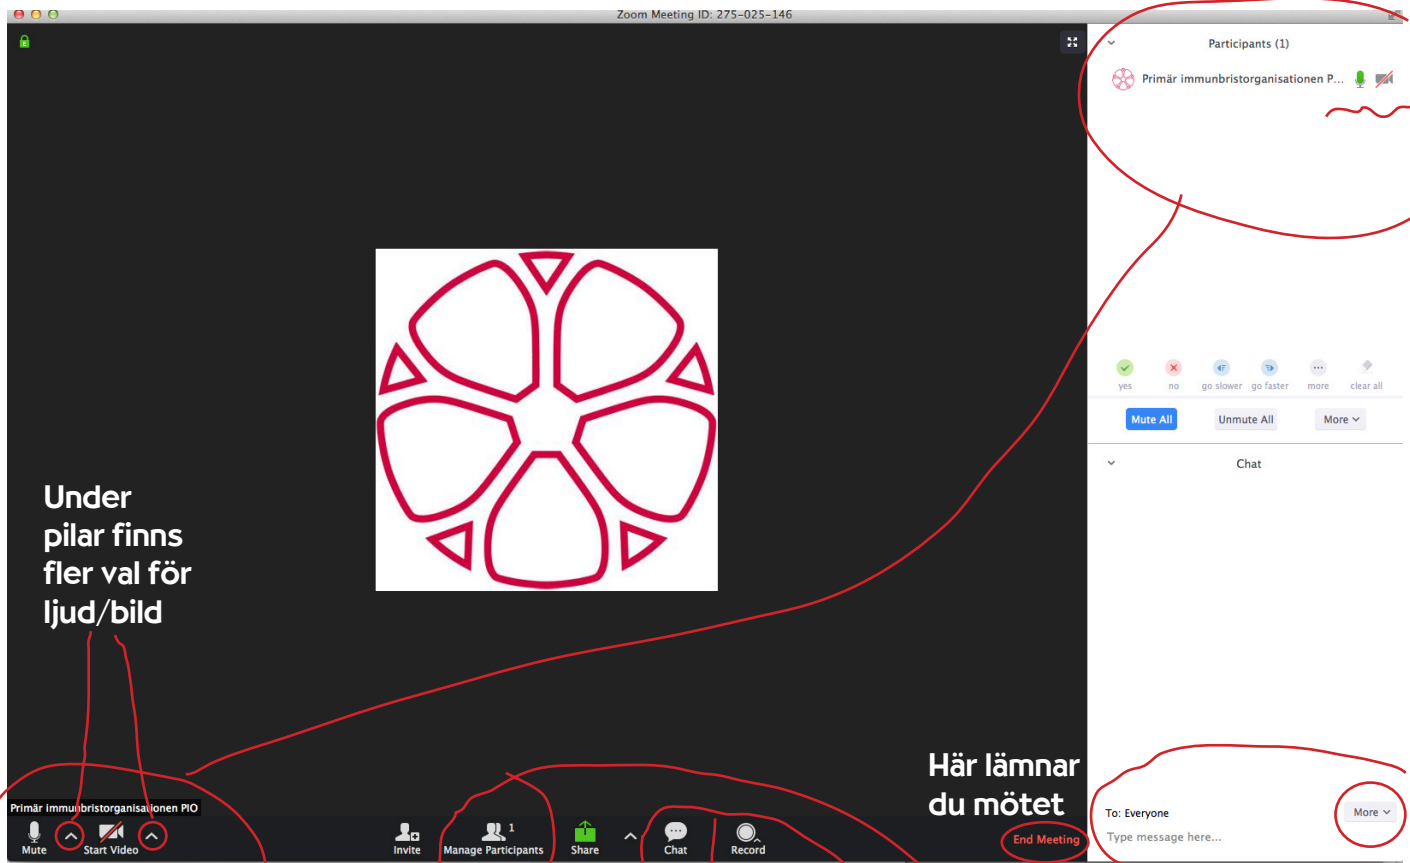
Zoom Meeting ID: 275-025-146

Participants (1)

Primär immunbristorganisationen P...

yes no go slower go faster more clear all

Mute All Unmute All More

Chat

Under pilar finns fler val för ljud/bild

Här lämnar du mötet

Primär immunbristorganisationen PIO

Mute Start Video Invite Manage Participants 1 Share Chat Record End Meeting

To: Everyone More

Type message here...